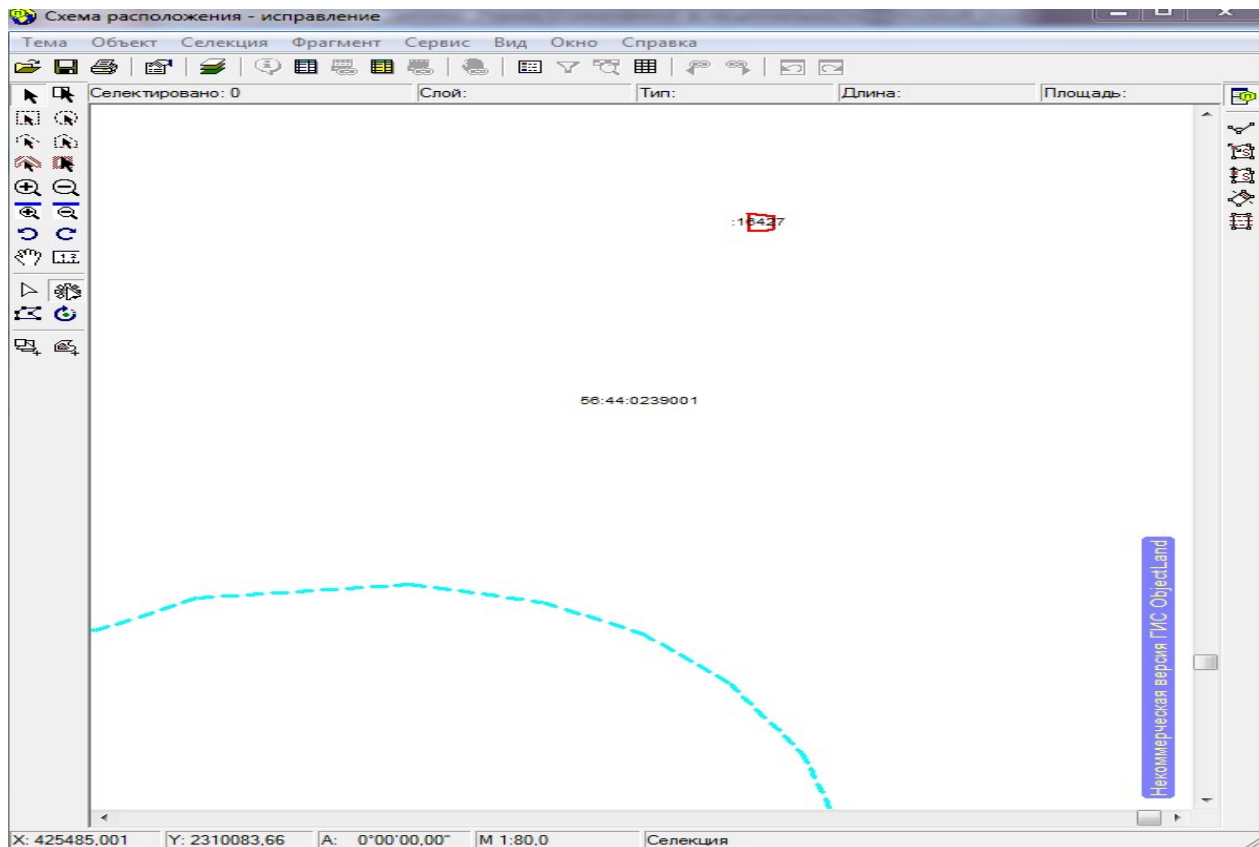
Схема расположения - исправление

Тема Объект Селекция Фрагмент Сервис Вид Окно Справка

Селектировано: 0 | Слой: | Тип: | Длина: | Площадь:

:16427

56:44:0239001

Некоммерческая версия ГИС ObjectLand

X: 425485,001 | Y: 2310083,66 | A: 0°00'00,00" | M 1:80,0 | Селекция